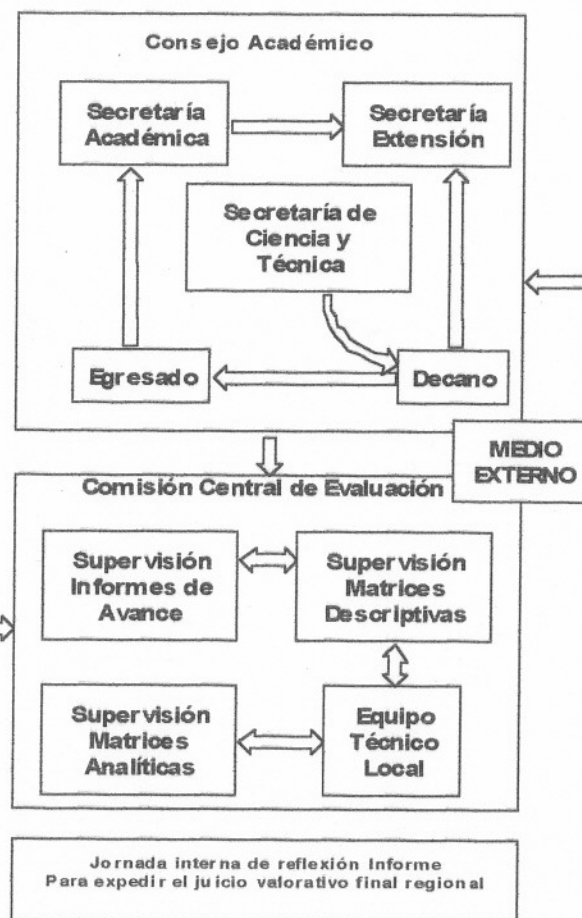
Consejo Académico

Secretaría Académica

Secretaría Extensión

Secretaría de Ciencia y Técnica

Egresado

Decano

MEDIO EXTERNO

Comisión Central de Evaluación

Supervisión Informes de Avance

Supervisión Matrices Descriptivas

Supervisión Matrices Analíticas

Equipo Técnico Local

Jornada interna de reflexión Informe
Para expedir el juicio valorativo final regional